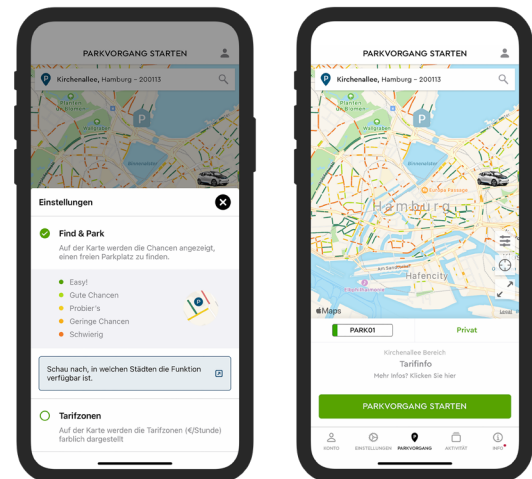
PARKVORGANG STARTEN

Kirchenallee, Hamburg – 200113

Planten un Blomen

Wallgraben

Binnenalster

Einstellungen

Find & Park

Auf der Karte werden die Chancen angezeigt, einen freien Parkplatz zu finden.

Easy!
Gute Chancen
Probier's
Geringe Chancen
Schwierig

Schau nach, in welchen Städten die Funktion verfügbar ist.

Tarifzonen

Auf der Karte werden die Tarifzonen (€/Stunde) farblich dargestellt

PARKVORGANG STARTEN

Kirchenallee, Hamburg – 200113

Planten un Blomen

Wallgraben

Binnenalster

Europa Passage

Hamburg

Hafencity

Maps

Legal

PARK01

Privat

Kirchenallee Bereich

Tarifinfo

Mehr Infos? Klicken Sie hier

PARKVORGANG STARTEN

KONTO
EINSTELLUNGEN
PARKVORGANG
AKTIVITÄT
INFO